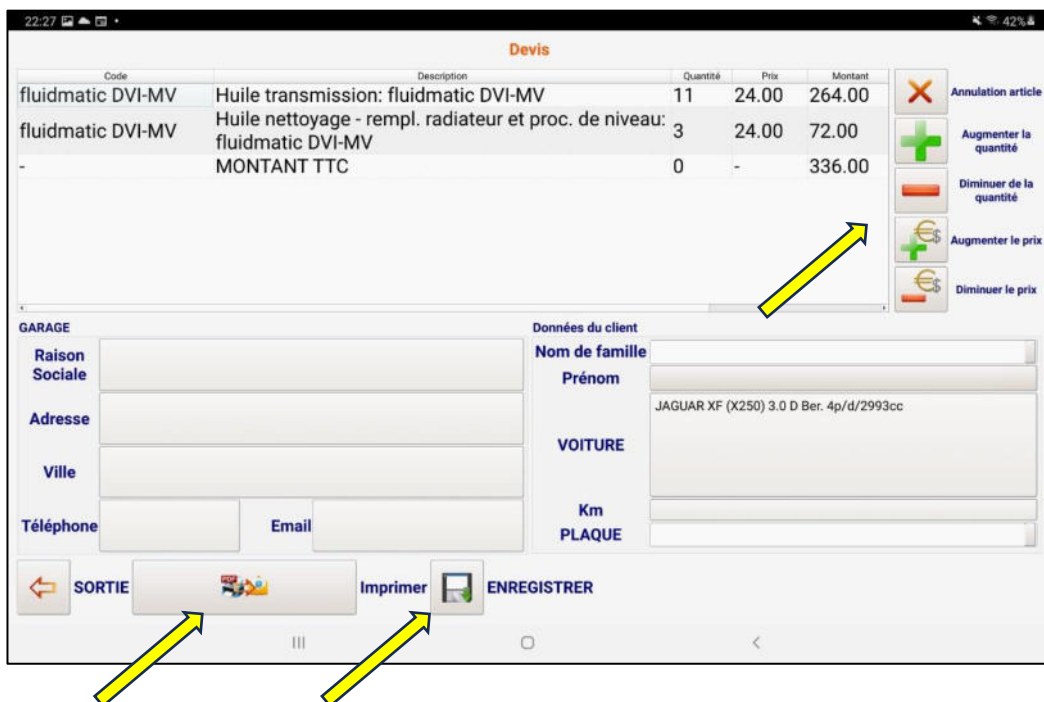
22:27

42%

Devis

| Code | Description | Quantité | Prix | Montant |
|---|---|---|---|---|
| fluidmatic DVI-MV | Huile transmission: fluidmatic DVI-MV | 11 | 24.00 | 264.00 |
| fluidmatic DVI-MV | Huile nettoyage - rempl. radiateur et proc. de niveau: fluidmatic DVI-MV | 3 | 24.00 | 72.00 |
| - | MONTANT TTC | 0 | - | 336.00 |

Annulation article

Augmenter la quantité

Diminuer de la quantité

Augmenter le prix

Diminuer le prix

GARAGE

Raison Sociale

Adresse

Ville

Téléphone

Email

Données du client

Nom de famille

Prénom

VOITURE

JAGUAR XF (X250) 3.0 D Ber. 4p/d/2993cc

Km

PLAQUE

SORTIE

Imprimer

ENREGISTRER